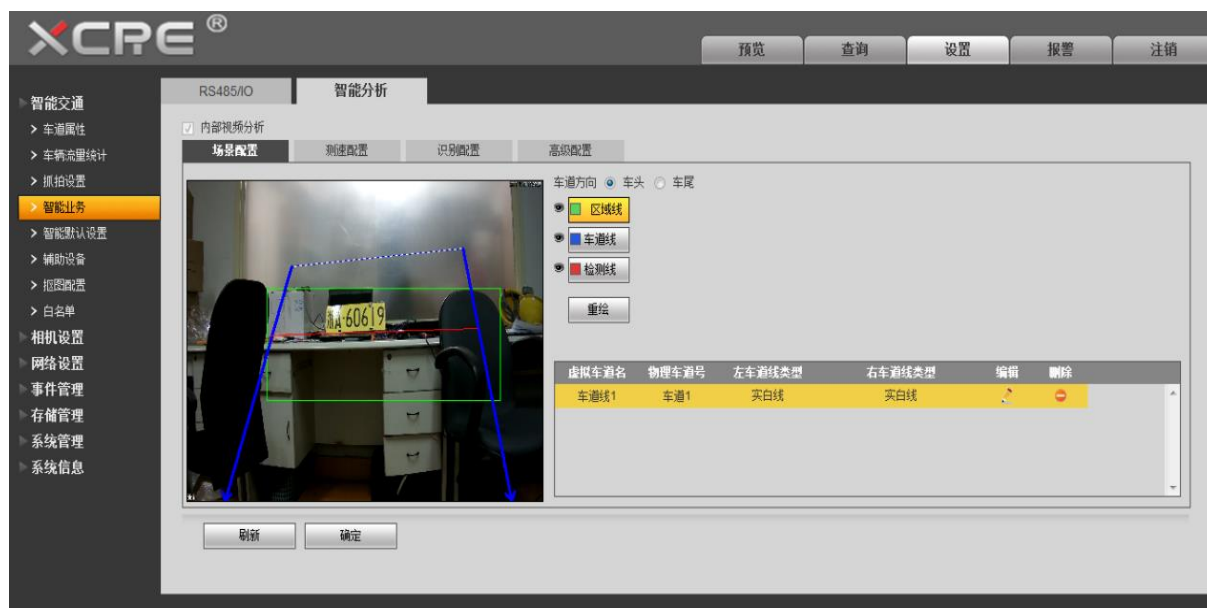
XCPE®

预览 查询 设置 报警 注销

智能交通
> 车道属性
> 车辆流量统计
> 抓拍设置
> 智能业务
> 智能默认设置
> 辅助设备
> 抠图配置
> 白名单
相机设置
网络设置
事件管理
存储管理
系统管理
系统信息

RS485/IO 智能分析

内部视频分析

场景配置 测速配置 识别配置 高级配置

60619

车道方向 车头 车尾

区域线
车道线
检测线

重绘

| 虚拟车道名 | 物理车道号 | 左车道线类型 | 右车道线类型 | 编辑 | 删除 |
|---|---|---|---|---|---|
| 车道线1 | 车道1 | 实白线 | 实白线 | | |

刷新 确定